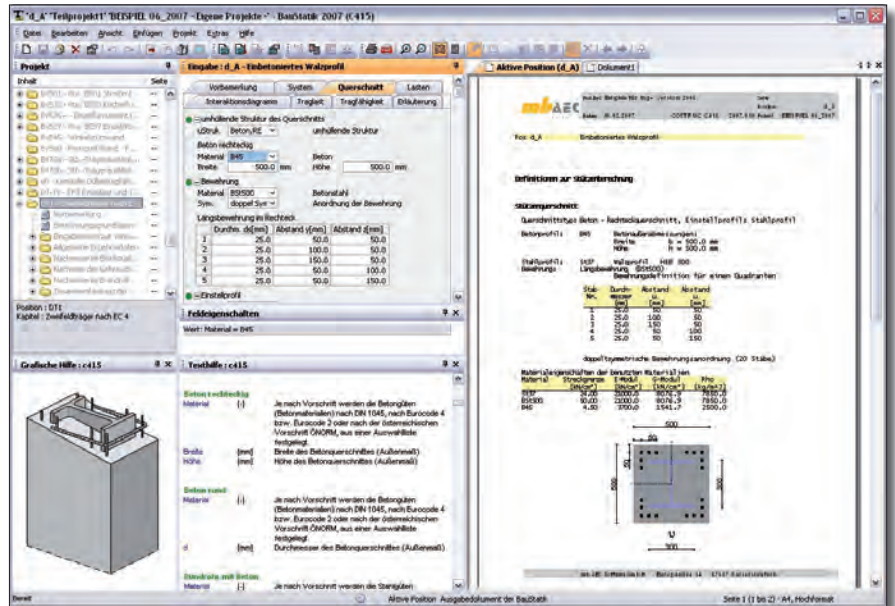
"d_A" Teilprojekt1 'BEISPIEL 06_2007 - Eigene Projekte -' - BauStatik 2007 (C415)

Datei Bearbeiten Ansicht Einfügen Projekt Extras Hilfe

Projekt
Inhalt Seite

Position : DT1
Kapitel : Zweifeldträger nach EC 4

Grafische Hilfe : c415

Eingabe : d_A - Einbetoniertes Walzprofil

Vorbemerkung | System | Querschnitt | Lasten
Interaktionsdiagramm | Traglast | Tragfähigkeit | Erläuterung

umhüllende Struktur des Querschnitts
uStrukt. Beton,RE unhüllende Struktur

Beton rechteckig
Material B45 Beton
Breite 500.0 mm Höhe 500.0 mm

Bewehrung
Material BSt500 Betonstahl
Sym. doppel Sym Anordnung der Bewehrung

Längsbewehrung im Rechteck

| | Durchm. ds[mm] | Abstand y[mm] | Abstand z[mm] |
|---|---|---|---|
| 1 | 25.0 | 50.0 | 50.0 |
| 2 | 25.0 | 100.0 | 50.0 |
| 3 | 25.0 | 150.0 | 50.0 |
| 4 | 25.0 | 50.0 | 100.0 |
| 5 | 25.0 | 50.0 | 150.0 |

Einstellprofil

Feldeigenschaften
Wert: Material = B45

Texthilfe : c415

Beton rechteckig
Material [-] Je nach Vorschrift werden die Betongüten (Betonmaterialien) nach DIN 1045, nach Eurocode 4 bzw. Eurocode 2 oder nach der österreichischen Vorschrift ÖNORM, aus einer Auswahlliste festgelegt.
Breite [mm] Breite des Betonquerschnittes (Außenmaß)
Höhe [mm] Höhe des Betonquerschnittes (Außenmaß)

Beton rund
Material [-] Je nach Vorschrift werden die Betongüten (Betonmaterialien) nach DIN 1045, nach Eurocode 4 bzw. Eurocode 2 oder nach der österreichischen Vorschrift ÖNORM, aus einer Auswahlliste festgelegt.
d [mm] Durchmesser des Betonquerschnittes (Außenmaß)

Stahlrohr mit Beton
Material [-] Je nach Vorschrift werden die Stahlgüten

Aktive Position (d_A) | Dokument1

mb AEC

Pos. d_A Einbetoniertes Walzprofil

Definitionen zur Stützenberechnung

Stützenquerschnitt

Querschnittstyp Beton - Rechteckquerschnitt, Einstellprofil Stahlprofil

Betonprofil: B45 b = 500.0 mm h = 500.0 mm

Stahlprofil: S235 Walzprofil HEB 300
Bewehrung: Längsbewehrung (BSt500)

doppeltsymmetrische Bewehrungsanordnung (20 Stäbe)

500
50
500
300

Bereit | Aktive Position Ausgabedokument der BauStatik | Seite 1 (1 bis 2) - A4, Hochformat